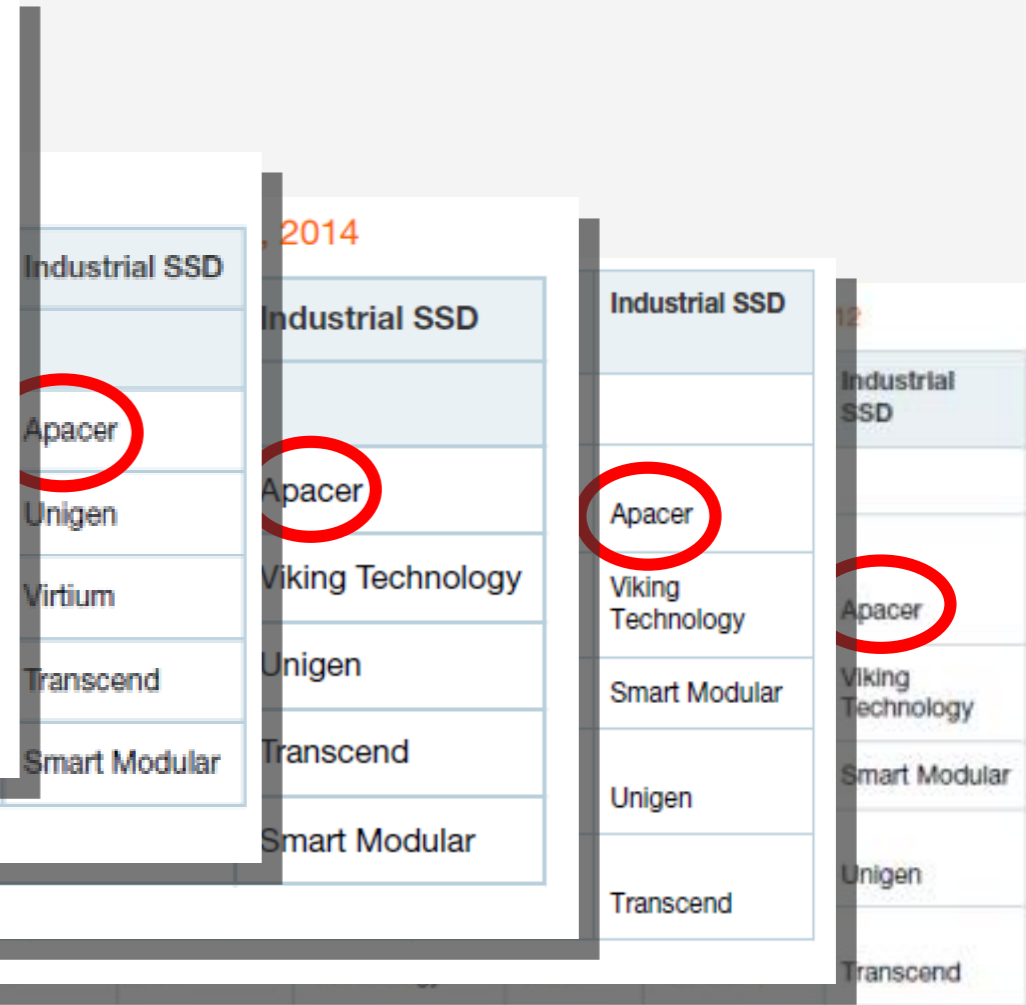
| Industrial SSD |
|---|
| |
| Apacer |
| Unigen |
| Virtium |
| Transcend |
| Smart Modular |

, 2014

| Industrial SSD |
|---|
| |
| Apacer |
| Viking Technology |
| Unigen |
| Transcend |
| Smart Modular |

| Industrial SSD |
|---|
| |
| Apacer |
| Viking Technology |
| Smart Modular |
| Unigen |
| Transcend |

12

| Industrial SSD |
|---|
| |
| Apacer |
| Viking Technology |
| Smart Modular |
| Unigen |
| Transcend |